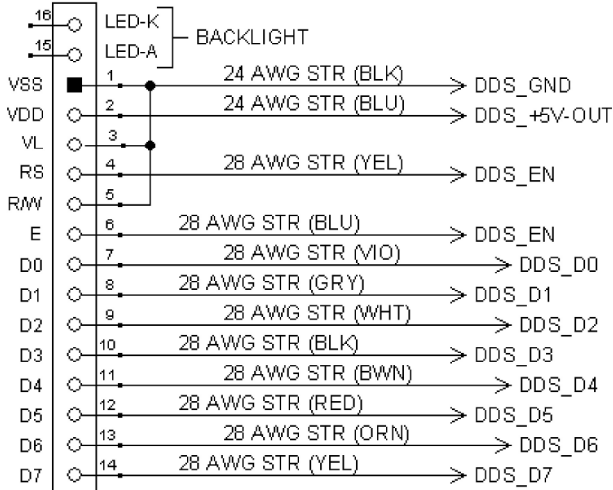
16
15
LED-K
LED-A
BACKLIGHT

VSS 1 24 AWG STR (BLK) DDS_GND
VDD 2 24 AWG STR (BLU) DDS_+5V-OUT
VL 3
RS 4 28 AWG STR (YEL) DDS_EN
R/W 5
E 6 28 AWG STR (BLU) DDS_EN
D0 7 28 AWG STR (VIO) DDS_D0
D1 8 28 AWG STR (GRY) DDS_D1
D2 9 28 AWG STR (WHT) DDS_D2
D3 10 28 AWG STR (BLK) DDS_D3
D4 11 28 AWG STR (BWN) DDS_D4
D5 12 28 AWG STR (RED) DDS_D5
D6 13 28 AWG STR (ORN) DDS_D6
D7 14 28 AWG STR (YEL) DDS_D7